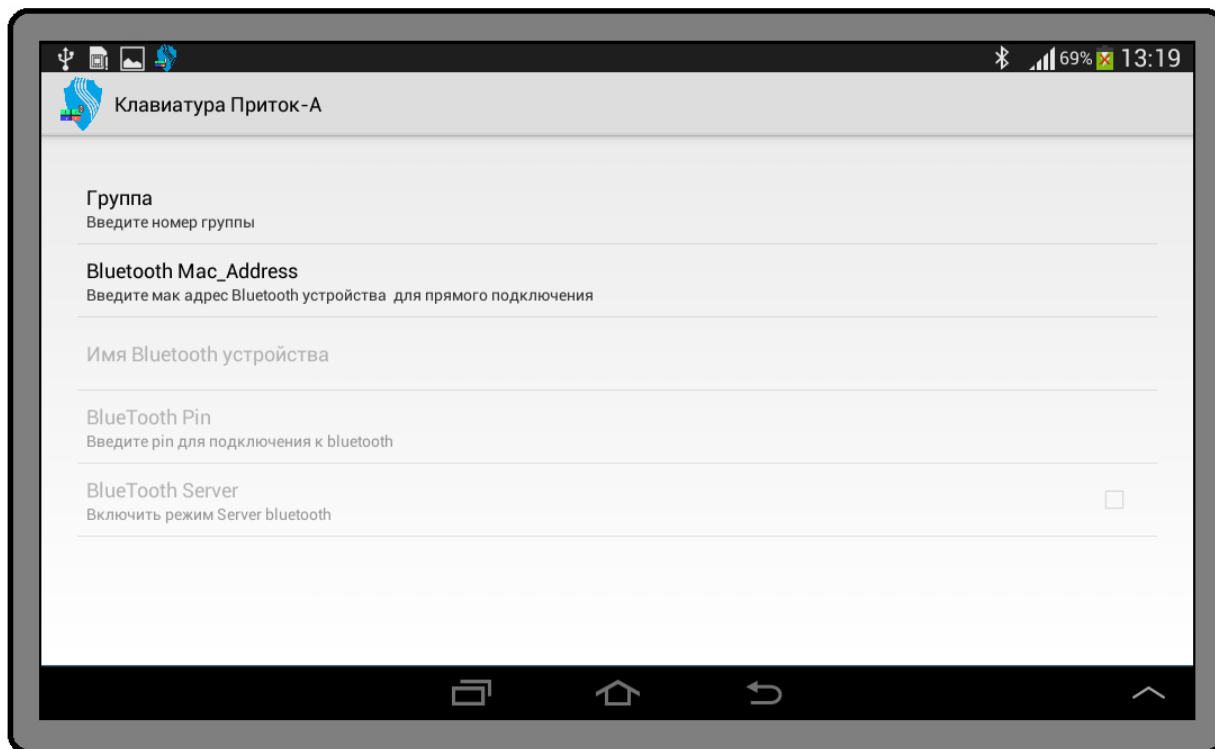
69% 13:19

Клавиатура Приток-А

Группа
Введите номер группы

Bluetooth Mac_Address
Введите мак адрес Bluetooth устройства для прямого подключения

Имя Bluetooth устройства

BlueTooth Pin
Введите pin для подключения к bluetooth

BlueTooth Server
Включить режим Server bluetooth